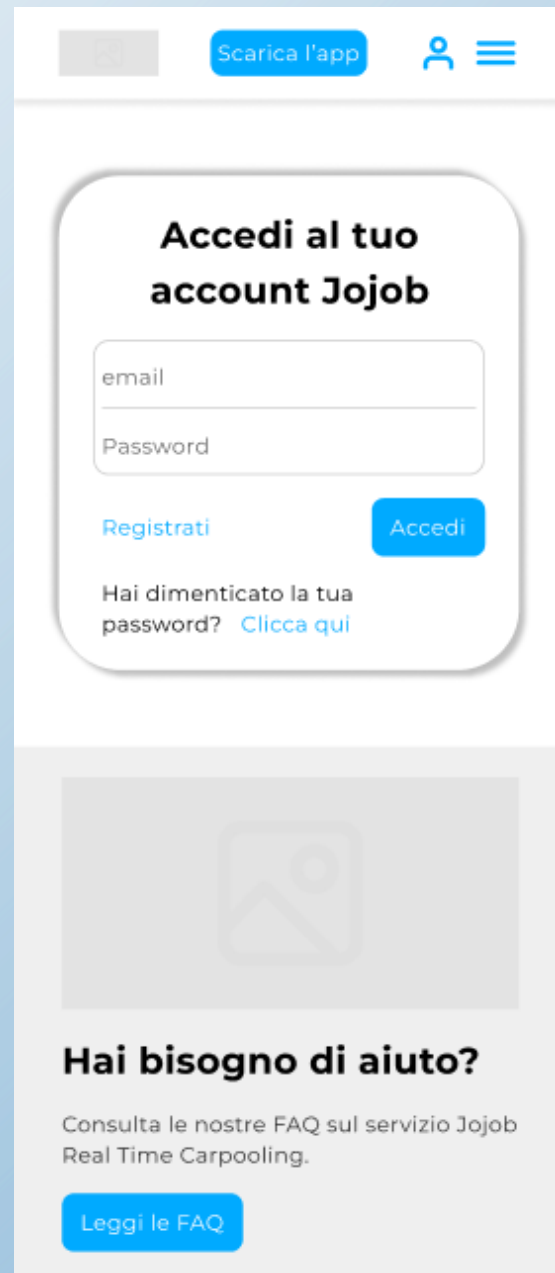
Scarica l'app

Accedi al tuo account Jojob

email

Password

Registrati

Accedi

Hai dimenticato la tua password? Clicca qui

Hai bisogno di aiuto?

Consulta le nostre FAQ sul servizio Jojob Real Time Carpooling.

Leggi le FAQ